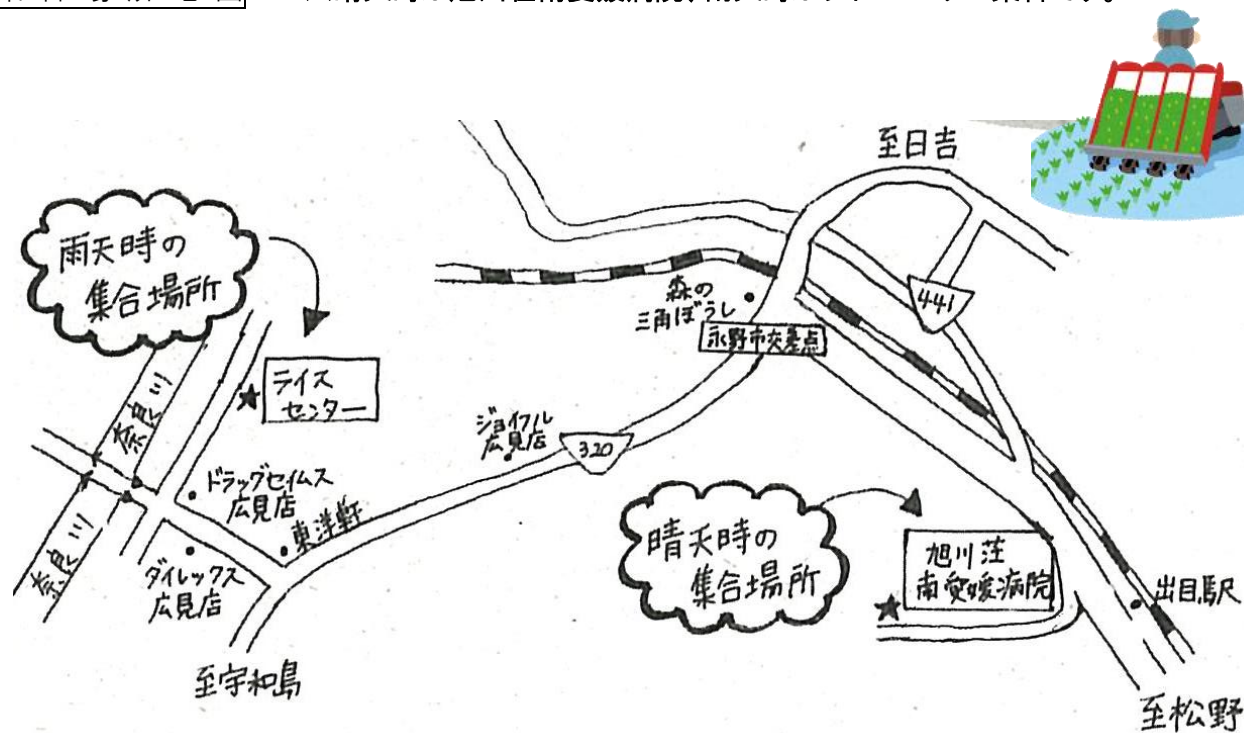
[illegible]

至日吉

雨天時の集合場所

ライスセンター

奈良川

奈良川

ドラッグセイムス広見店

東洋野

ダイレックス広見店

至宇和島

森の三角ぼうし

永野市交差点

441

ジョイフル広見店

320

晴天時の集合場所

旭川荘南愛媛病院

出目駅

至松野